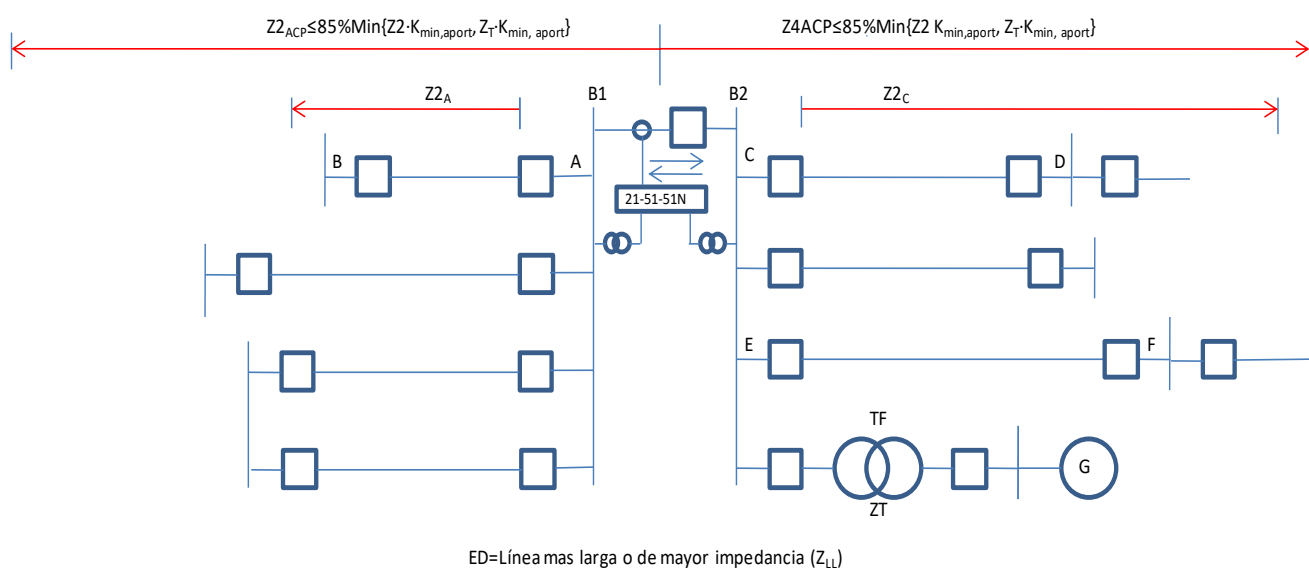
$Z2_{ACP} \leq 85\%Min\{Z2 \cdot K_{min,aport}, Z_T \cdot K_{min, aport}\}$

$Z4ACP \leq 85\%Min\{Z2\ K_{min,aport}, Z_T \cdot K_{min, aport}\}$

$Z2_A$

B1

B2

$Z2_C$

B

A

C

D

21-51-51N

E

F

TF

G

ZT

ED=Línea mas larga o de mayor impedancia ($Z_{LL}$)